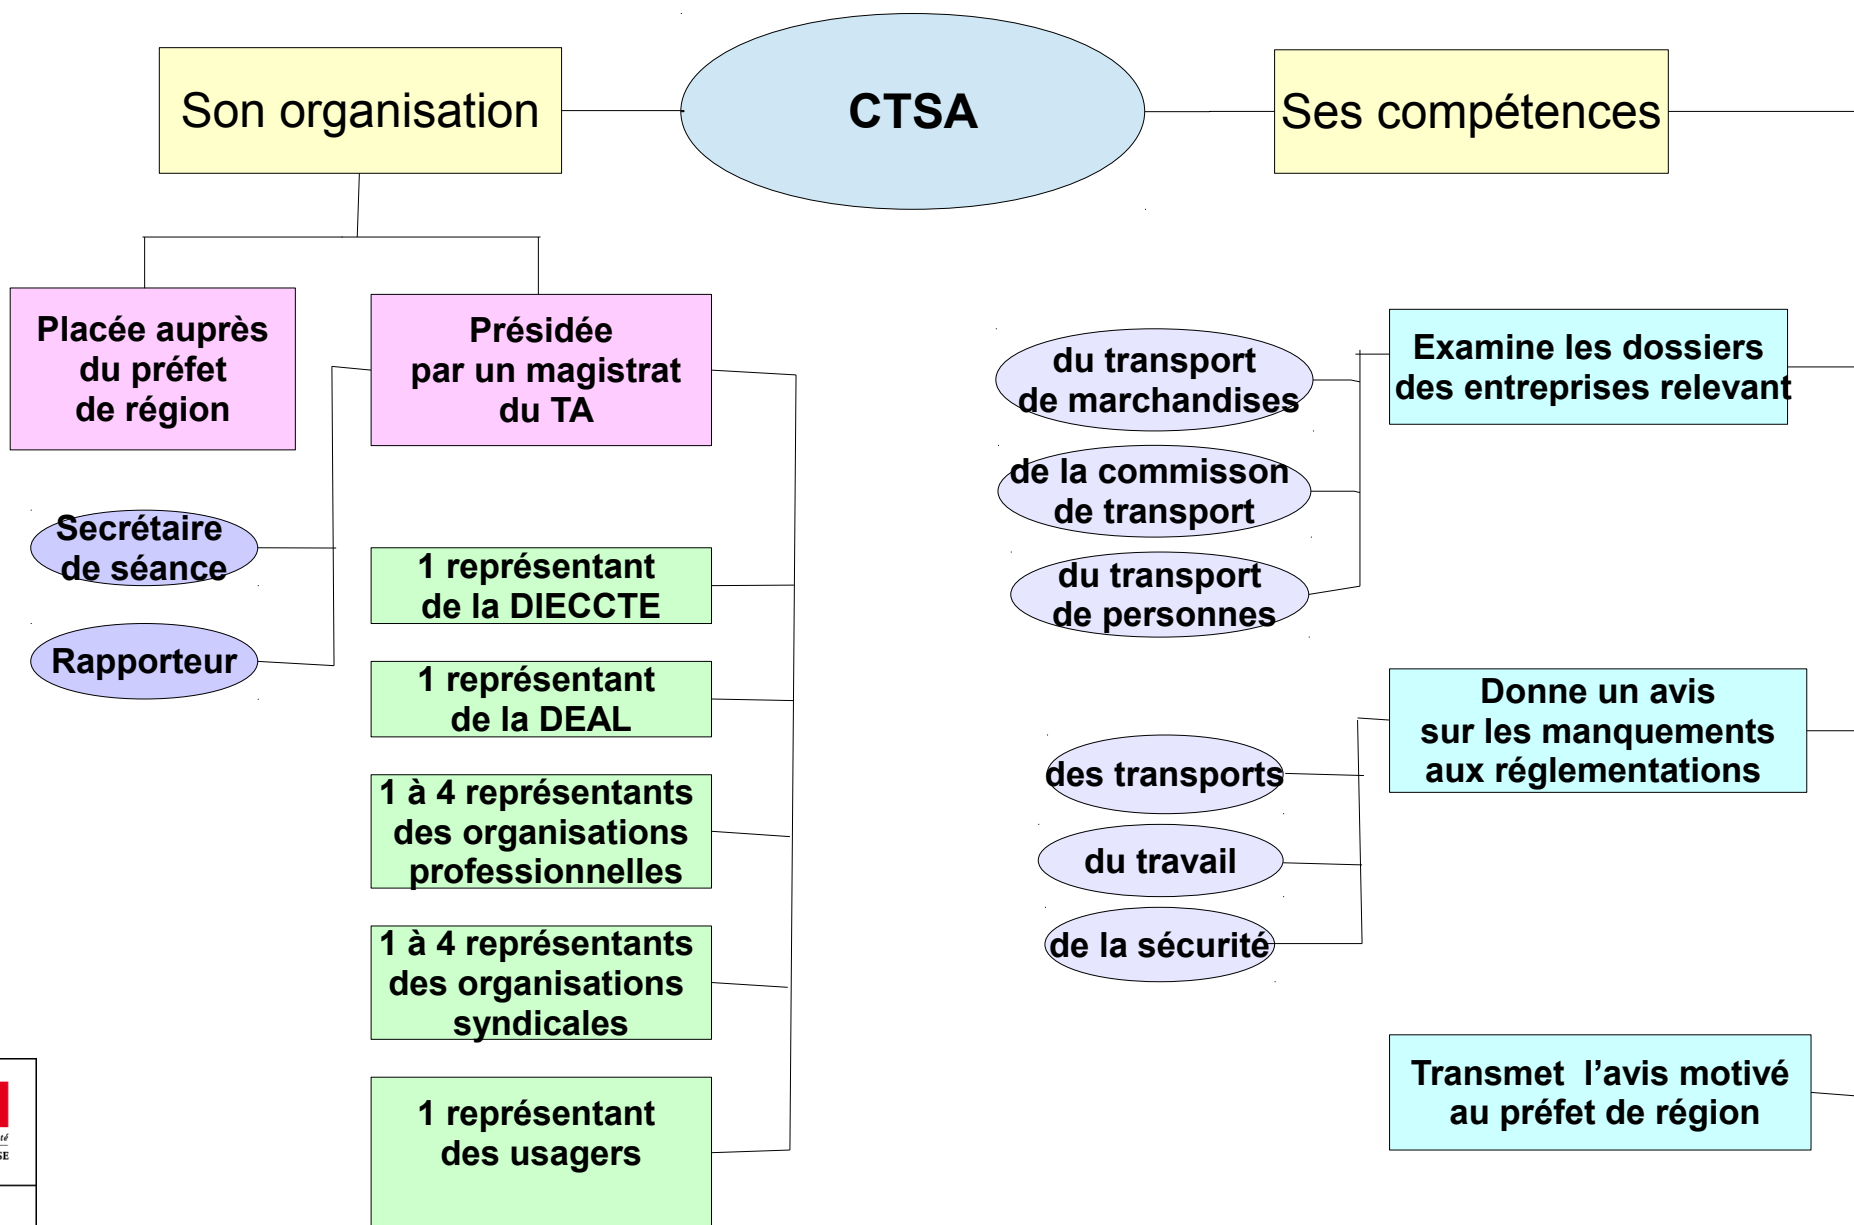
Son organisation

CTSA

Ses compétences

Placée auprès du préfet de région

Présidée par un magistrat du TA

Secrétaire de séance

Rapporteur

1 représentant de la DIECCTE

1 représentant de la DEAL

1 à 4 représentants des organisations professionnelles

1 à 4 représentants des organisations syndicales

1 représentant des usagers

Examine les dossiers des entreprises relevant

du transport de marchandises

de la commisson de transport

du transport de personnes

Donne un avis sur les manquements aux réglementations

des transports

du travail

de la sécurité

Transmet l'avis motivé au préfet de région